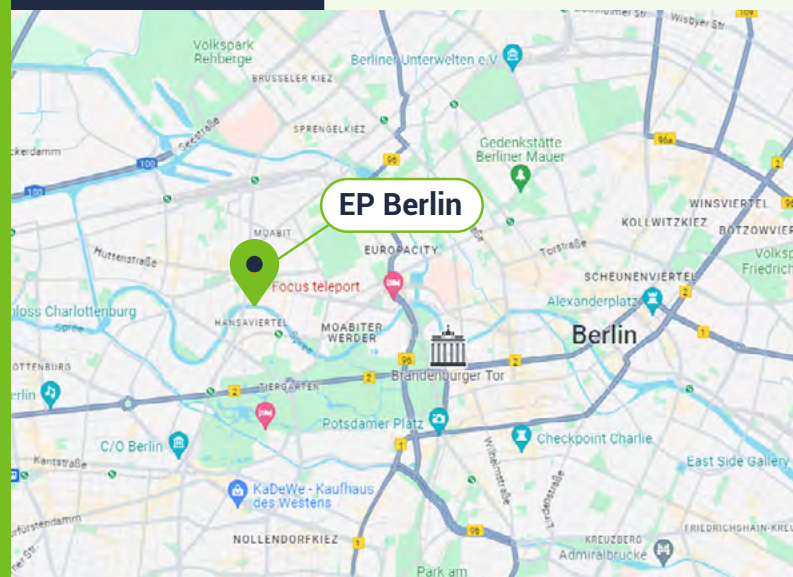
EP Berlin

Volkspark Rehberge
BRUSSELER KIEZ
Berliner Unterwelten e.V.
SPRENGELKIEZ
Seestraße
ckerdamm
100
100
96
Gedenkstätte Berliner Mauer
96a
WINSVIERTEL
KOLLWITZKIEZ
BÖTZOWVIER
Volksp
Friedrich
MOABIT
EUROPACITY
Huttenstraße
Torstraße
SCHEUNENVIERTEL
Focus teleport
Alexanderplatz
2
hloss Charlottenburg
Spree
HANSAVIERTEL
MOABITER WERDER
Berlin
1
96
2
OTTENBURG
2
TIERGARTEN
2
Brandenburger Tor
Potsdamer Platz
C/O Berlin
1
Checkpoint Charlie
Kantstraße
Wilhelmstraße
East Side Gallery
KaDeWe - Kaufhaus des Westens
Lindenstraße
fürstendamm
NOLLENDORFKIEZ
96
KREUZBERG
FRIEDRICHSHAIN-KREU
Admiralbrücke
Park am
Wisbyer Str.
96a
109
Bornholmer Str.